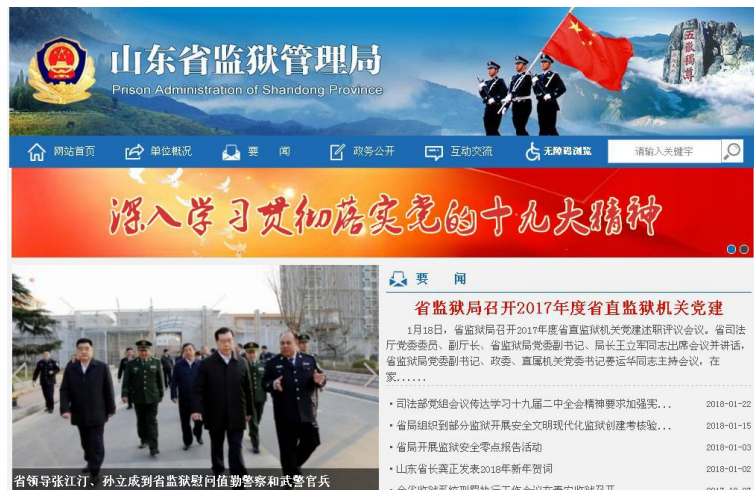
山东省监狱管理局
Prison Administration of Shandong Province

五岳独尊

网站首页　单位概况　要　闻　政务公开　互动交流　无障碍浏览　请输入关键字

深入学习贯彻落实党的十九大精神

省领导张江汀、孙立成到省监狱慰问值勤警察和武警官兵

要　闻

省监狱局召开2017年度省直监狱机关党建

1月18日，省监狱局召开2017年度省直监狱机关党建述职评议会议。省司法厅党委委员、副厅长、省监狱局党委副书记、局长王立军同志出席会议并讲话，省监狱局党委副书记、政委、直属机关党委书记委运华同志主持会议，在家……

| | |
|---|---|
| • 司法部党组会议传达学习十九届二中全会精神要求加强宪… | 2018-01-22 |
| • 省局组织到部分监狱开展安全文明现代化监狱创建考核验… | 2018-01-15 |
| • 省局开展监狱安全零点报告活动 | 2018-01-03 |
| • 山东省长龚正发表2018年新年贺词 | 2018-01-02 |
| • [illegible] | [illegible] |